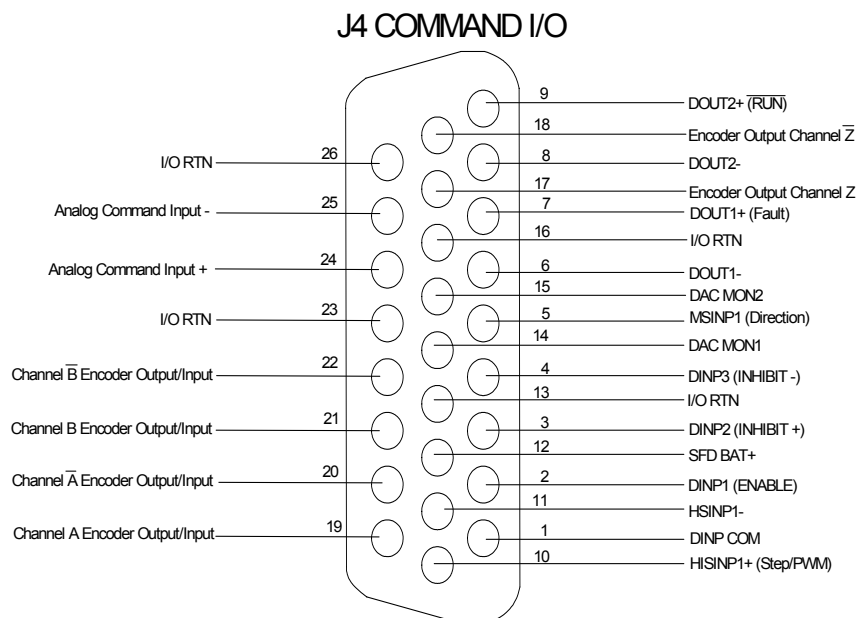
J4 COMMAND I/O

9 DOUT2+ $\overline{\text{(RUN)}}$
18 Encoder Output Channel $\overline{Z}$
I/O RTN 26
8 DOUT2-
17 Encoder Output Channel Z
Analog Command Input - 25
7 DOUT1+ (Fault)
16 I/O RTN
Analog Command Input + 24
6 DOUT1-
15 DAC MON2
I/O RTN 23
5 MSINP1 (Direction)
14 DAC MON1
Channel $\overline{B}$ Encoder Output/Input 22
4 DINP3 (INHIBIT -)
13 I/O RTN
Channel B Encoder Output/Input 21
3 DINP2 (INHIBIT +)
12 SFD BAT+
Channel $\overline{A}$ Encoder Output/Input 20
2 DINP1 (ENABLE)
11 HSINP1-
Channel A Encoder Output/Input 19
1 DINP COM
10 HISINP1+ (Step/PWM)